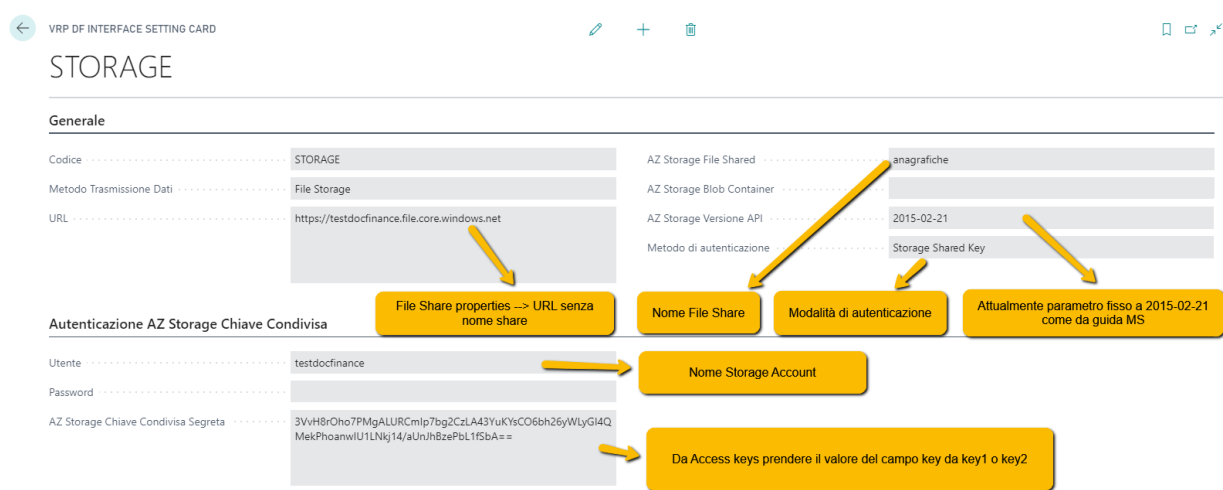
VRP DF INTERFACE SETTING CARD

STORAGE

Generale

Codice STORAGE

Metodo Trasmissione Dati File Storage

URL https://testdocfinance.file.core.windows.net

AZ Storage File Shared anagrafiche

AZ Storage Blob Container

AZ Storage Versione API 2015-02-21

Metodo di autenticazione Storage Shared Key

File Share properties --> URL senza nome share

Nome File Share

Modalità di autenticazione

Attualmente parametro fisso a 2015-02-21 come da guida MS

Autenticazione AZ Storage Chiave Condivisa

Utente testdocfinance

Nome Storage Account

Password

AZ Storage Chiave Condivisa Segreta 3VvH8rOho7PMgALURCmIp7bg2CzLA43YuKYsCO6bh26yWLyGI4QMekPhoanwIU1LNkj14/aUnJh8zePbL1fSbA==

Da Access keys prendere il valore del campo key da key1 o key2